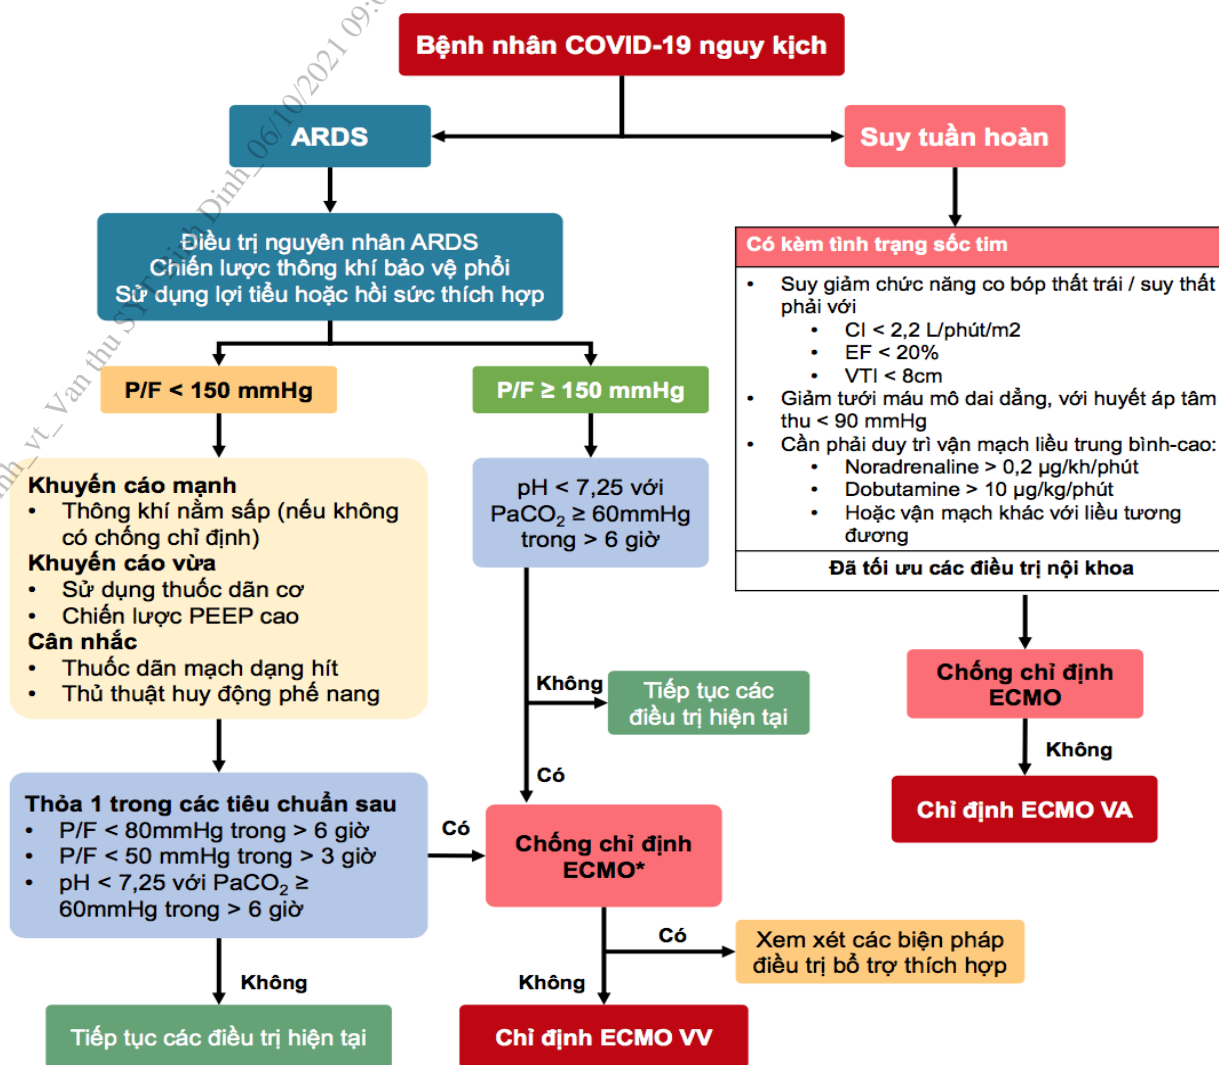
Bệnh nhân COVID-19 nguy kịch

ARDS

Suy tuần hoàn

Điều trị nguyên nhân ARDS
Chiến lược thông khí bảo vệ phổi
Sử dụng lợi tiểu hoặc hồi sức thích hợp

P/F < 150 mmHg

P/F ≥ 150 mmHg

Khuyến cáo mạnh
• Thông khí nằm sấp (nếu không có chống chỉ định)
Khuyến cáo vừa
• Sử dụng thuốc dãn cơ
• Chiến lược PEEP cao
Cân nhắc
• Thuốc dãn mạch dạng hít
• Thủ thuật huy động phế nang

pH < 7,25 với $PaCO_2 \geq$ 60mmHg trong > 6 giờ

Không

Tiếp tục các điều trị hiện tại

Có

Thỏa 1 trong các tiêu chuẩn sau
• P/F < 80mmHg trong > 6 giờ
• P/F < 50 mmHg trong > 3 giờ
• pH < 7,25 với $PaCO_2 \geq$ 60mmHg trong > 6 giờ

Có

Chống chỉ định ECMO*

Có

Xem xét các biện pháp điều trị bổ trợ thích hợp

Không

Không

Tiếp tục các điều trị hiện tại

Chỉ định ECMO VV

Có kèm tình trạng sốc tim
• Suy giảm chức năng co bóp thất trái / suy thất phải với
  • CI < 2,2 L/phút/m2
  • EF < 20%
  • VTI < 8cm
• Giảm tưới máu mô dai dẳng, với huyết áp tâm thu < 90 mmHg
• Cần phải duy trì vận mạch liều trung bình-cao:
  • Noradrenaline > 0,2 µg/kh/phút
  • Dobutamine > 10 µg/kg/phút
  • Hoặc vận mạch khác với liều tương đương
Đã tối ưu các điều trị nội khoa

Chống chỉ định ECMO

Không

Chỉ định ECMO VA

nh_vt_Van thu S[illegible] Dinh_06/10/2021 09:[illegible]